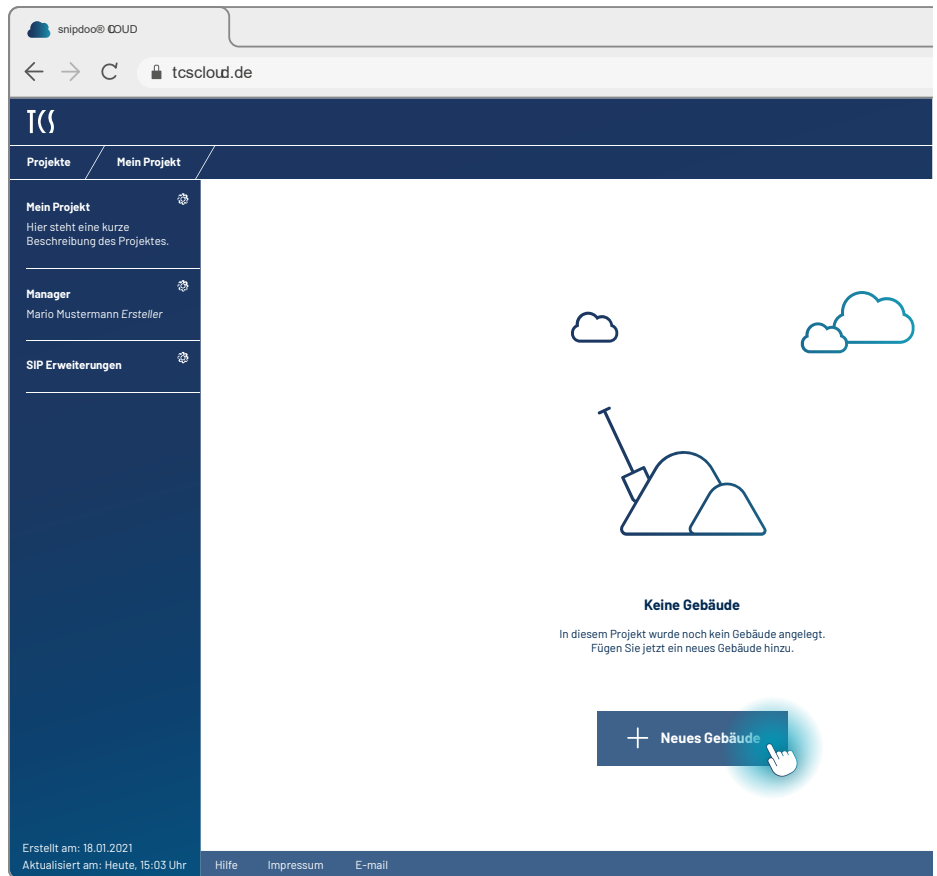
snipdoo® CLOUD

tcscloud.de

TCS

Projekte
Mein Projekt

Mein Projekt
Hier steht eine kurze Beschreibung des Projektes.

Manager
Mario Mustermann *Ersteller*

SIP Erweiterungen

Keine Gebäude

In diesem Projekt wurde noch kein Gebäude angelegt.
Fügen Sie jetzt ein neues Gebäude hinzu.

+ Neues Gebäude

Erstellt am: 18.01.2021
Aktualisiert am: Heute, 15:03 Uhr

Hilfe
Impressum
E-mail